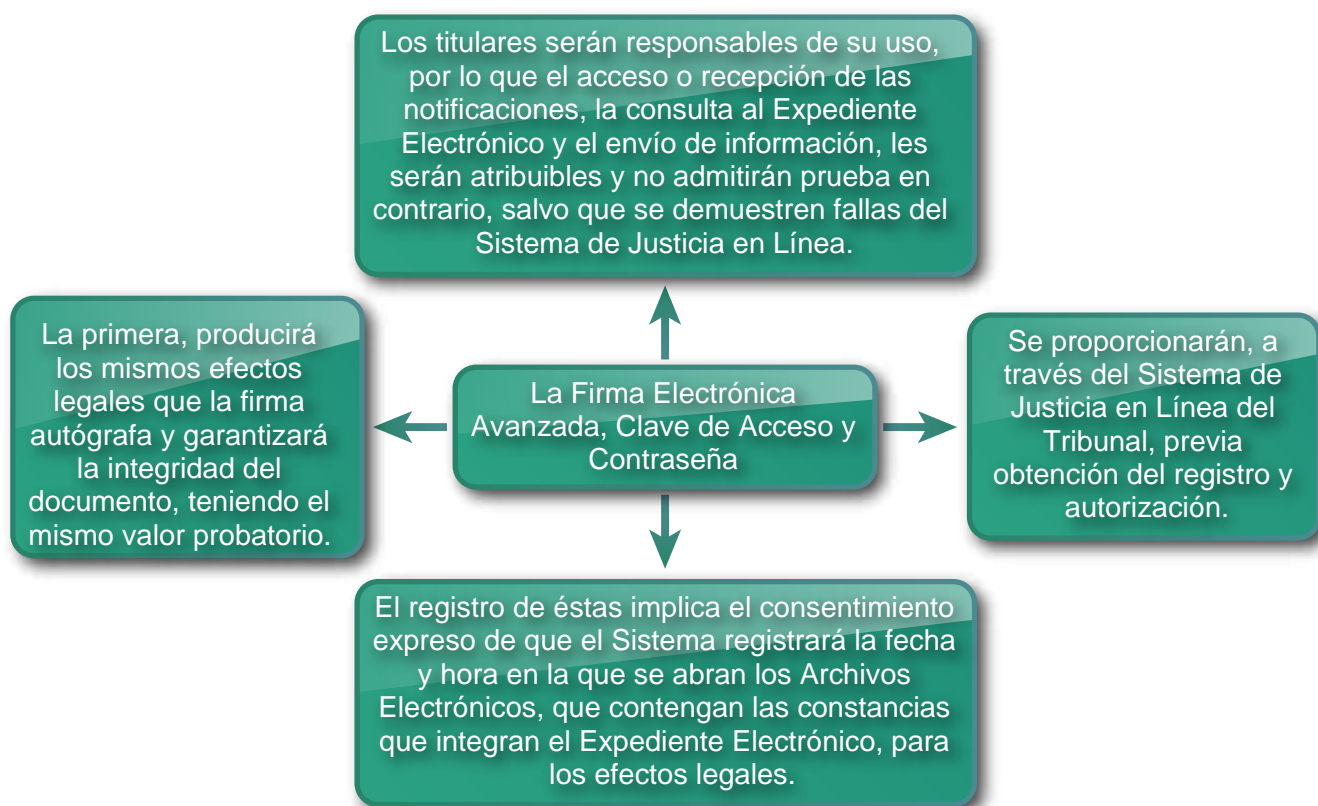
Los titulares serán responsables de su uso, por lo que el acceso o recepción de las notificaciones, la consulta al Expediente Electrónico y el envío de información, les serán atribuibles y no admitirán prueba en contrario, salvo que se demuestren fallas del Sistema de Justicia en Línea.

La primera, producirá los mismos efectos legales que la firma autógrafa y garantizará la integridad del documento, teniendo el mismo valor probatorio.

La Firma Electrónica Avanzada, Clave de Acceso y Contraseña

Se proporcionarán, a través del Sistema de Justicia en Línea del Tribunal, previa obtención del registro y autorización.

El registro de éstas implica el consentimiento expreso de que el Sistema registrará la fecha y hora en la que se abran los Archivos Electrónicos, que contengan las constancias que integran el Expediente Electrónico, para los efectos legales.